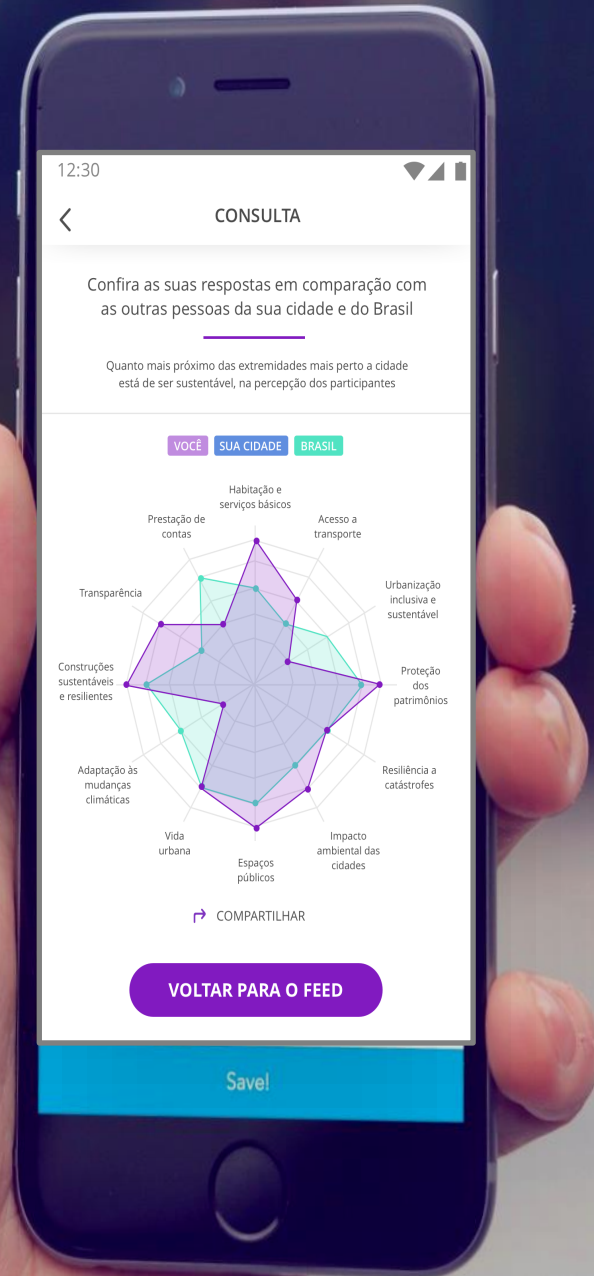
12:30

CONSULTA

Confira as suas respostas em comparação com as outras pessoas da sua cidade e do Brasil

Quanto mais próximo das extremidades mais perto a cidade está de ser sustentável, na percepção dos participantes

VOCÊ SUA CIDADE BRASIL

Habitação e serviços básicos

Acesso a transporte

Urbanização inclusiva e sustentável

Proteção dos patrimônios

Resiliência a catástrofes

Impacto ambiental das cidades

Espaços públicos

Vida urbana

Adaptação às mudanças climáticas

Construções sustentáveis e resilientes

Transparência

Prestação de contas

COMPARTILHAR

VOLTAR PARA O FEED

Save!